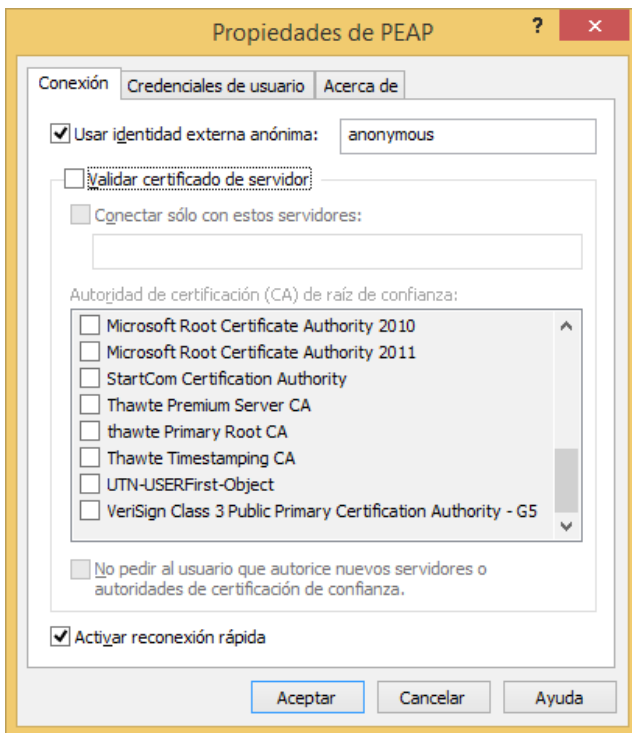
Propiedades de PEAP
?
✕

Conexión
Credenciales de usuario
Acerca de

Usar identidad externa anónima:
anonymous

Validar certificado de servidor

Conectar sólo con estos servidores:

Autoridad de certificación (CA) de raíz de confianza:

Microsoft Root Certificate Authority 2010
Microsoft Root Certificate Authority 2011
StartCom Certification Authority
Thawte Premium Server CA
thawte Primary Root CA
Thawte Timestamping CA
UTN-USERFirst-Object
VeriSign Class 3 Public Primary Certification Authority - G5

No pedir al usuario que autorice nuevos servidores o autoridades de certificación de confianza.

Activar reconexión rápida

Aceptar
Cancelar
Ayuda